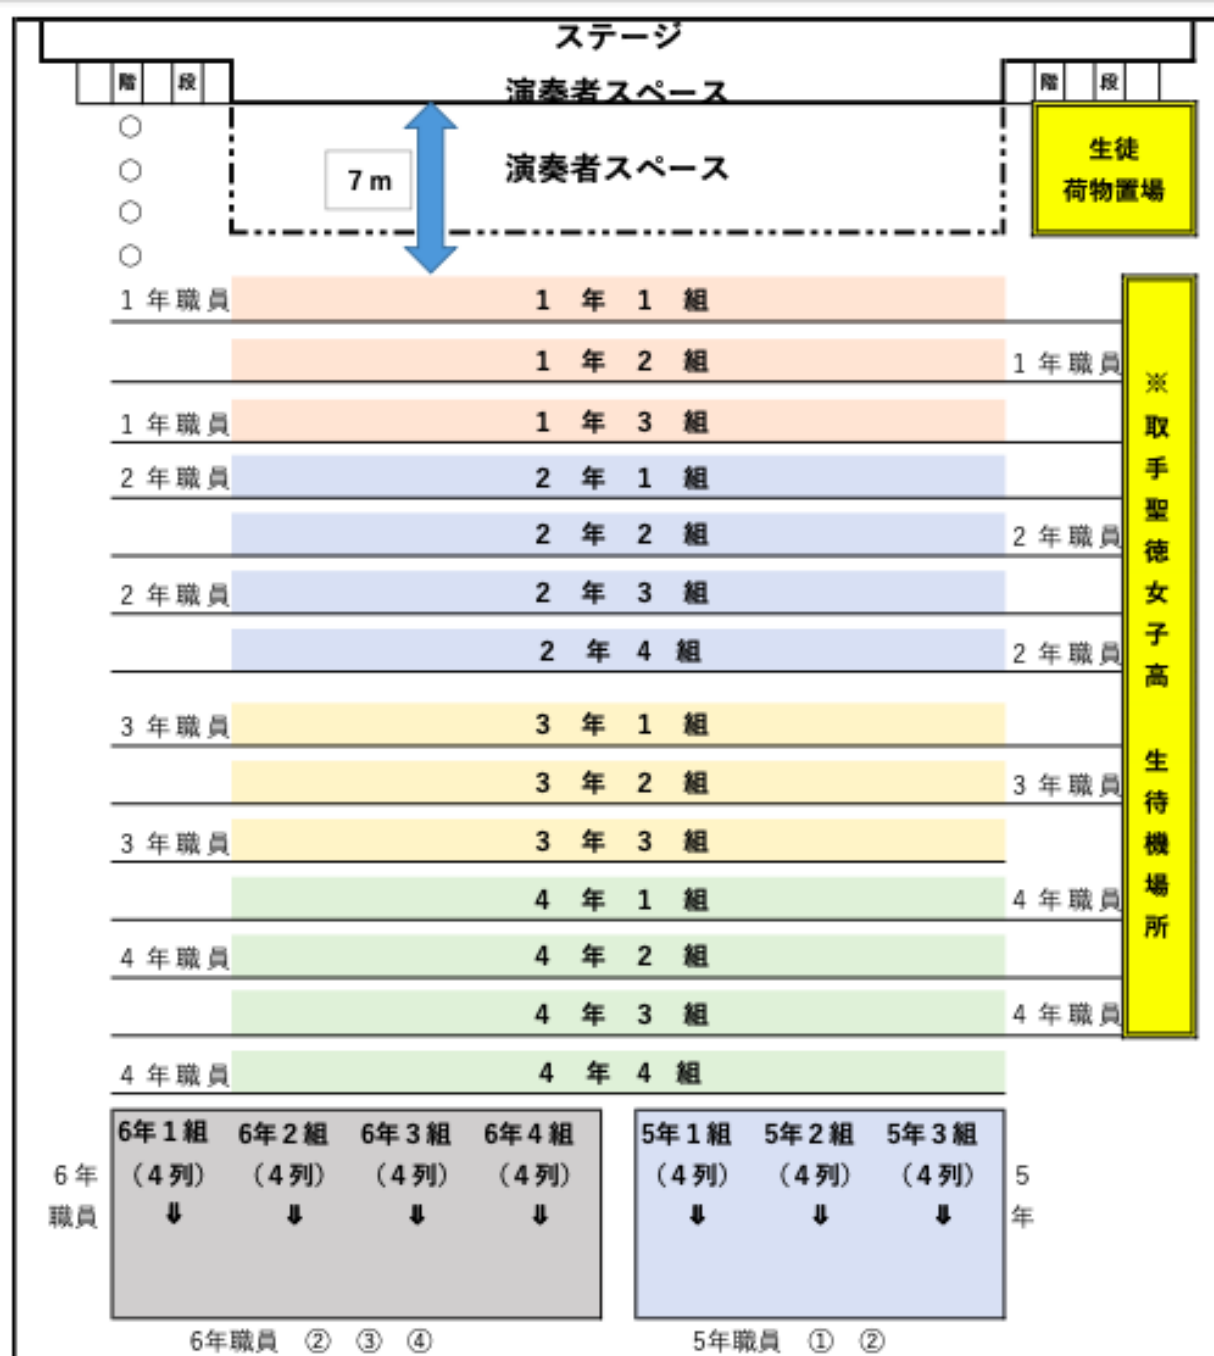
ステージ

階 段　　演奏者スペース　　階 段

○
○
○
○

7 m

演奏者スペース

生徒
荷物置場

1 年 職 員　1 年 1 組
1 年 2 組　1 年 職 員
1 年 職 員　1 年 3 組
2 年 職 員　2 年 1 組
2 年 2 組　2 年 職 員
2 年 職 員　2 年 3 組
2 年 4 組　2 年 職 員
3 年 職 員　3 年 1 組
3 年 2 組　3 年 職 員
3 年 職 員　3 年 3 組
4 年 1 組　4 年 職 員
4 年 職 員　4 年 2 組
4 年 3 組　4 年 職 員
4 年 職 員　4 年 4 組

※取手聖徳女子高 生徒待機場所

6 年 職員

6年１組（４列）⇓
6年２組（４列）⇓
6年３組（４列）⇓
6年４組（４列）⇓

5年１組（４列）⇓
5年２組（４列）⇓
5年３組（４列）⇓

5 年

6年職員 ② ③ ④

5年職員 ① ②